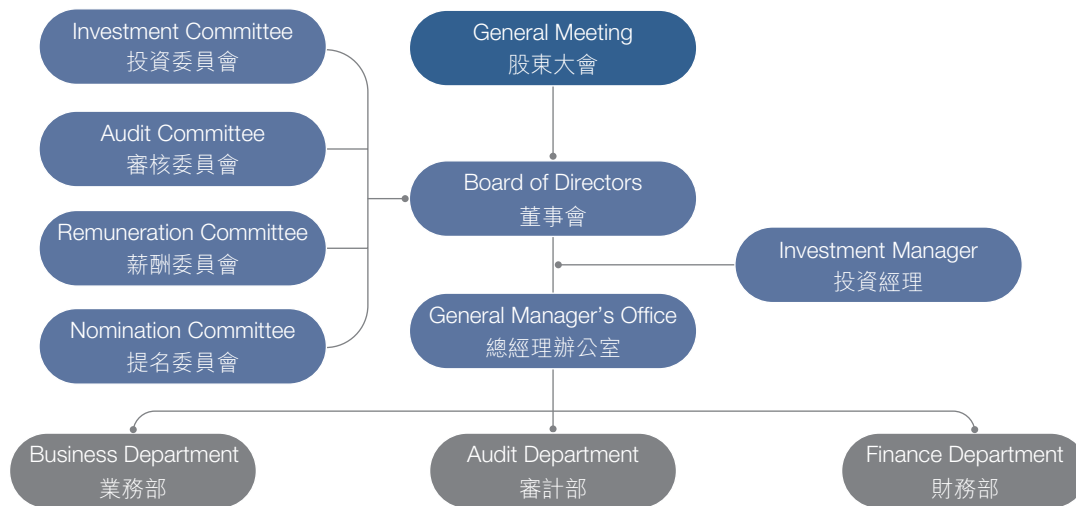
Investment Committee
投資委員會

Audit Committee
審核委員會

Remuneration Committee
薪酬委員會

Nomination Committee
提名委員會

General Meeting
股東大會

Board of Directors
董事會

Investment Manager
投資經理

General Manager's Office
總經理辦公室

Business Department
業務部

Audit Department
審計部

Finance Department
財務部